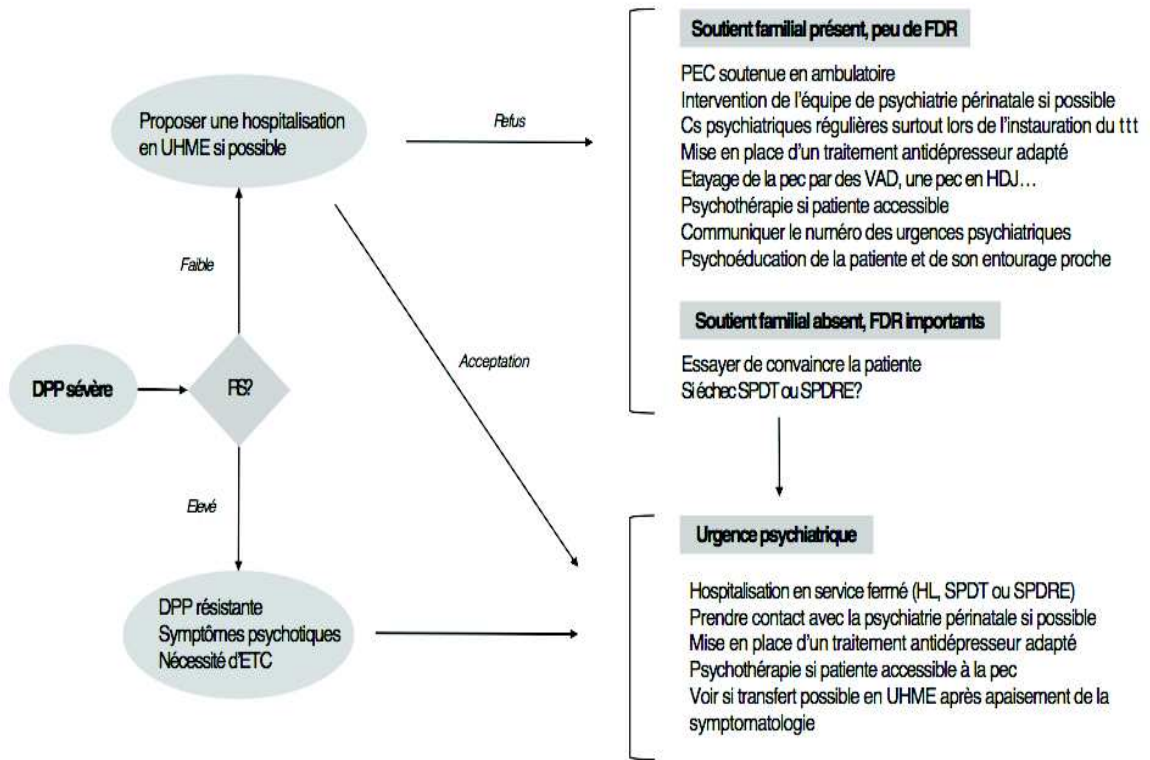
Proposer une hospitalisation en UHME si possible

Refus

Faible

Acceptation

DPP sévère

RS?

Elevé

DPP résistante
Symptômes psychotiques
Nécessité d'ETC

Soutient familial présent, peu de FDR

PEC soutenue en ambulatoire
Intervention de l'équipe de psychiatrie périnatale si possible
Cs psychiatriques régulières surtout lors de l'instauration du ttt
Mise en place d'un traitement antidépresseur adapté
Etayage de la pec par des VAD, une pec en HDJ…
Psychothérapie si patiente accessible
Communiquer le numéro des urgences psychiatriques
Psychoéducation de la patiente et de son entourage proche

Soutient familial absent, FDR importants

Essayer de convaincre la patiente
Si échec SPDT ou SPDRE?

Urgence psychiatrique

Hospitalisation en service fermé (HL, SPDT ou SPDRE)
Prendre contact avec la psychiatrie périnatale si possible
Mise en place d'un traitement antidépresseur adapté
Psychothérapie si patiente accessible à la pec
Voir si transfert possible en UHME après apaisement de la symptomatologie